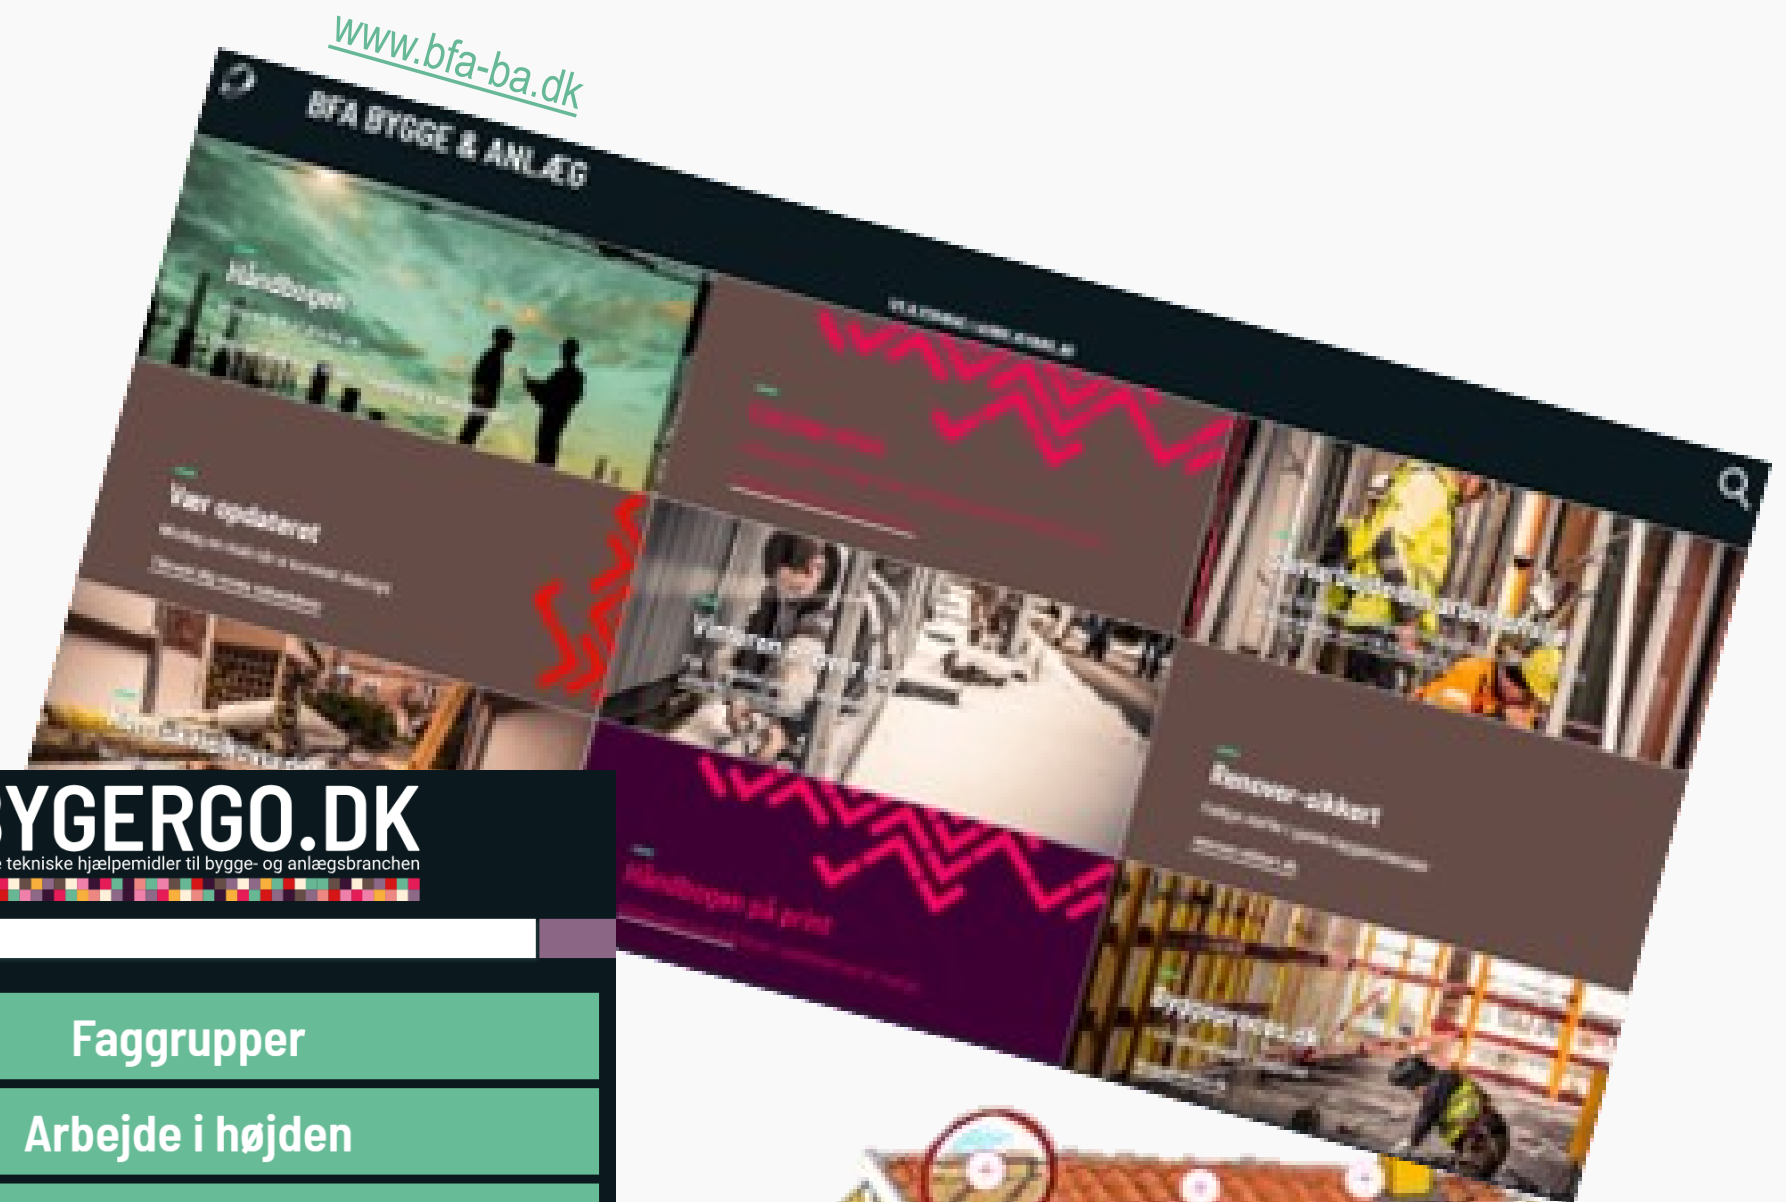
www.bfa-ba.dk

BFA BYGGE & ANLÆG

Håndbogen

Vær opdateret

Renover-sikkert

Håndbogen på print

Byggeproces.dk

YGERGO.DK
tekniske hjælpemidler til bygge- og anlægsbranchen

Faggrupper

Arbejde i højden